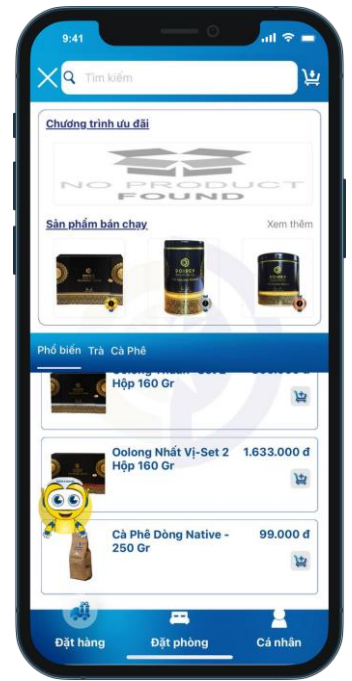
9:41

Tìm kiếm

Chương trình ưu đãi

NO PRODUCT FOUND

Sản phẩm bán chạy

Xem thêm

Phổ biến Trà Cà Phê

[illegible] Hộp 160 Gr

Oolong Nhất Vị-Set 2 Hộp 160 Gr

1.633.000 đ

Cà Phê Dòng Native - 250 Gr

99.000 đ

Đặt hàng

Đặt phòng

Cá nhân